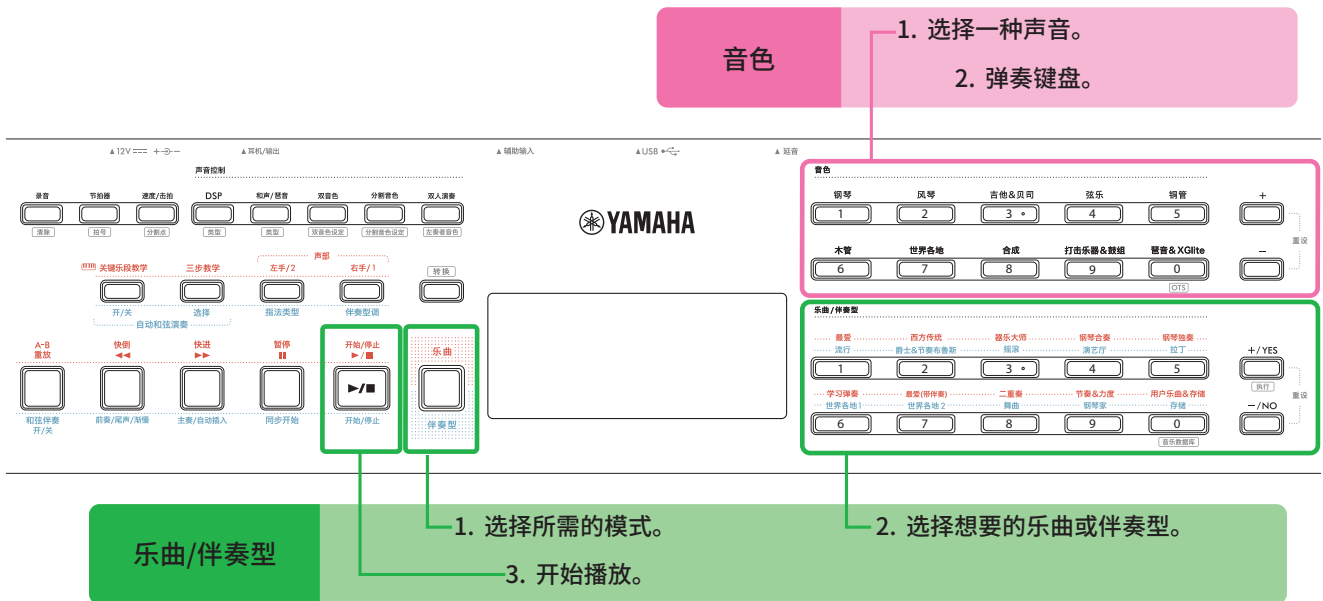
音色

1. 选择一种声音。

2. 弹奏键盘。

▲12V ⎓ +-⊙-- ▲耳机/输出 ▲辅助输入 ▲USB ▲延音

声音控制

录音 节拍器 速度/击拍 DSP 和声/琶音 双音色 分割音色 双人演奏

清除 拍号 分割点 类型 类型 双音色设定 分割音色设定 左奏者音色

YAMAHA

关键乐段教学 三步教学 左手/2 声部 右手/1 转换

开/关 选择 指法类型 伴奏型调

自动和弦演奏

A-B 重放 快倒 ◄◄ 快进 ►► 暂停 ❚❚ 开始/停止 ►/■ 乐曲

►/■

和弦伴奏 开/关 前奏/尾声/渐慢 主奏/自动插入 同步开始 开始/停止 伴奏型

音色

钢琴 1 风琴 2 吉他&贝司 3 弦乐 4 铜管 5 +

木管 6 世界各地 7 合成 8 打击乐器&鼓组 9 琶音&XGlite 0 –

OTS 重设

乐曲/伴奏型

最爱 西方传统 器乐大师 钢琴合奏 钢琴独奏
流行 爵士&节奏布鲁斯 摇滚 演艺厅 拉丁
1 2 3 4 5

学习弹奏 最爱(带伴奏) 二重奏 节奏&力度 用户乐曲&存储
世界各地1 世界各地2 舞曲 钢琴家 存储
6 7 8 9 0

音乐数据库

+/YES 执行 重设 –/NO

乐曲/伴奏型

1. 选择所需的模式。

2. 选择想要的乐曲或伴奏型。

3. 开始播放。